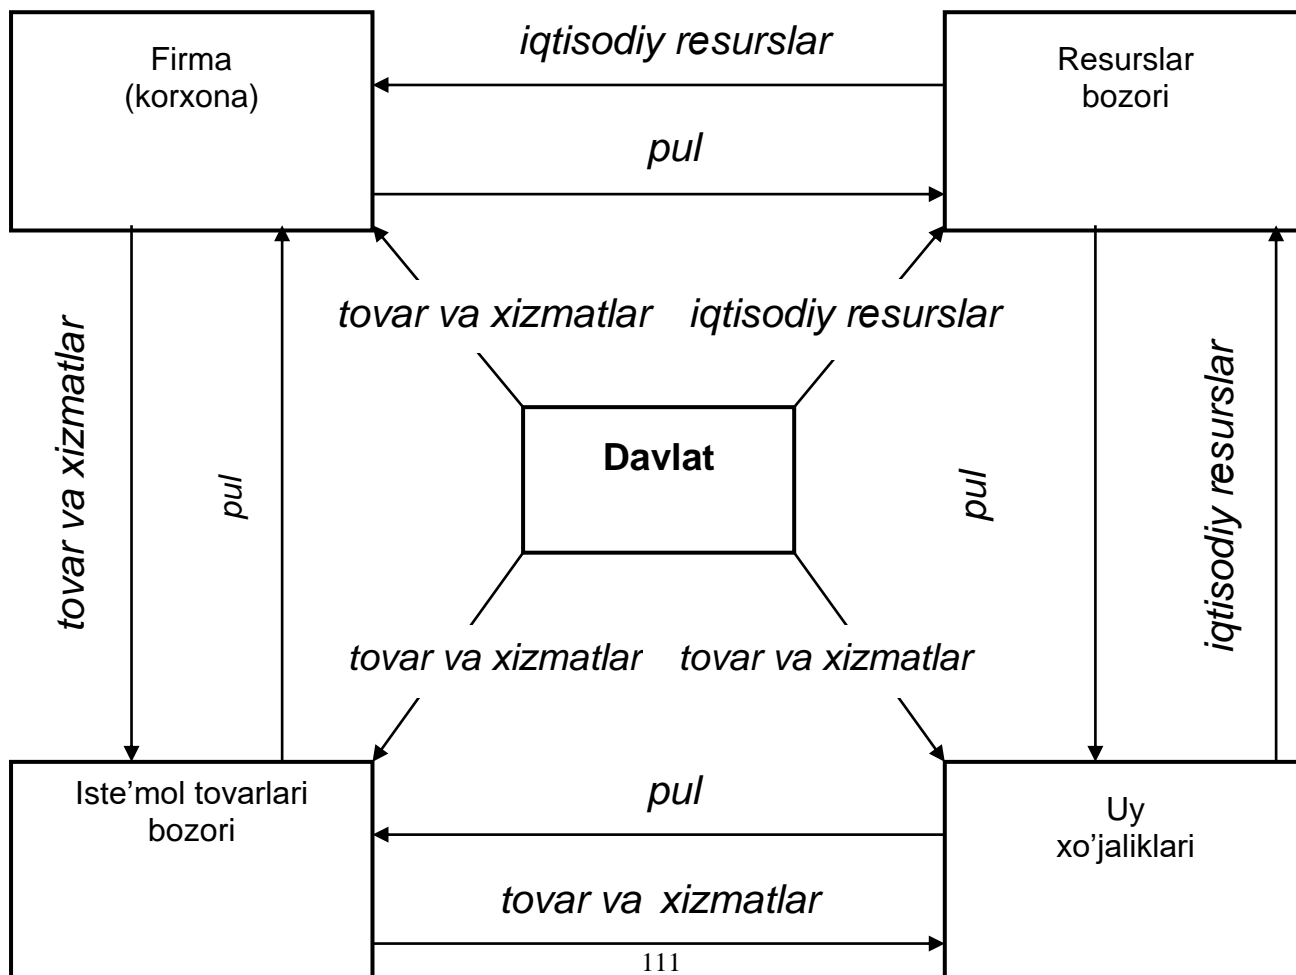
Firma (korxona)

iqtisodiy resurslar

Resurslar bozori

pul

tovar va xizmatlar

iqtisodiy resurslar

tovar va xizmatlar

pul

Davlat

pul

iqtisodiy resurslar

tovar va xizmatlar

tovar va xizmatlar

Iste’mol tovarlari bozori

pul

Uy xo’jaliklari

tovar va xizmatlar

111